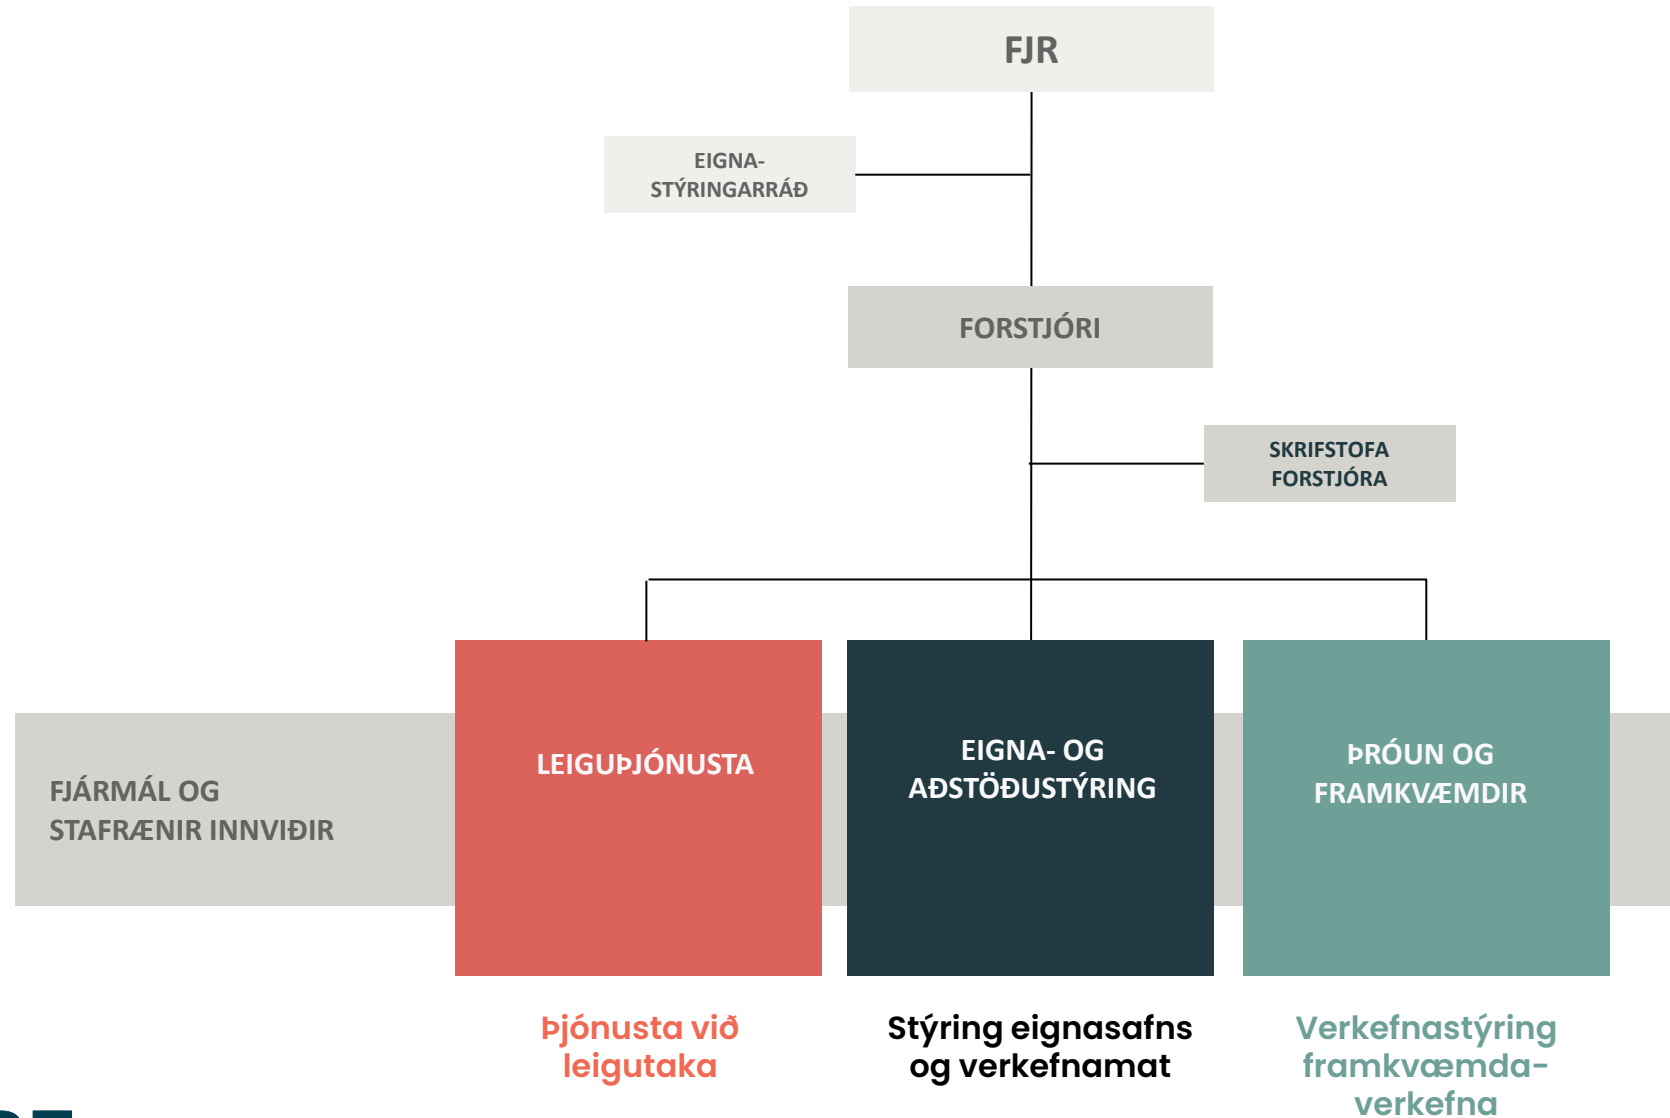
FJR

EIGNA-
STÝRINGARRÁÐ

FORSTJÓRI

SKRIFSTOFA
FORSTJÓRA

FJÁRMÁL OG
STAFRÆNIR INNVIÐIR

LEIGUÞJÓNUSTA

EIGNA- OG
AÐSTÖÐUSTÝRING

ÞRÓUN OG
FRAMKVÆMDIR

Þjónusta við leigutaka

Stýring eignasafns og verkefnamat

Verkefnastýring framkvæmdaverkefna